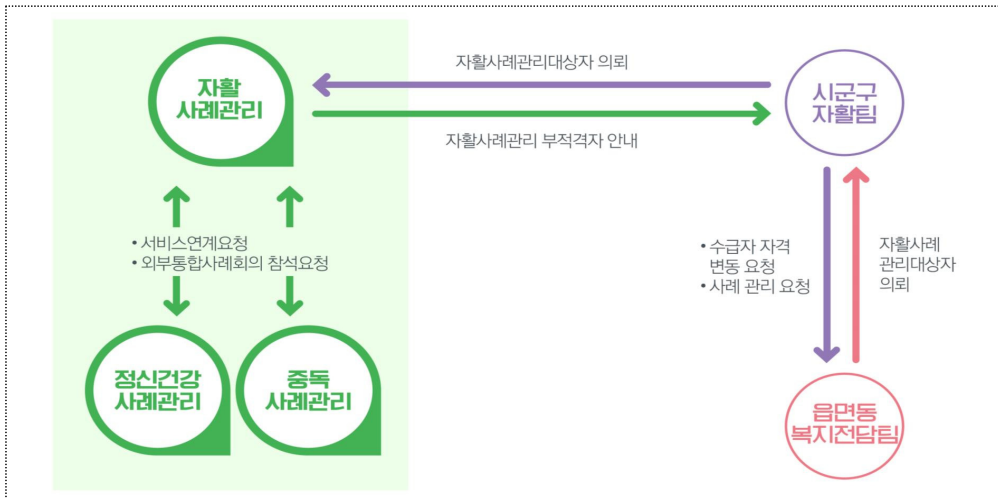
자활
사례관리

자활사례관리대상자 의뢰

자활사례관리 부적격자 안내

시군구
자활팀

• 서비스연계요청
• 외부통합사례회의 참석요청

• 수급자 자격
변동 요청
• 사례 관리 요청

자활사례
관리대상자
의뢰

정신건강
사례관리

중독
사례관리

읍면동
복지전담팀